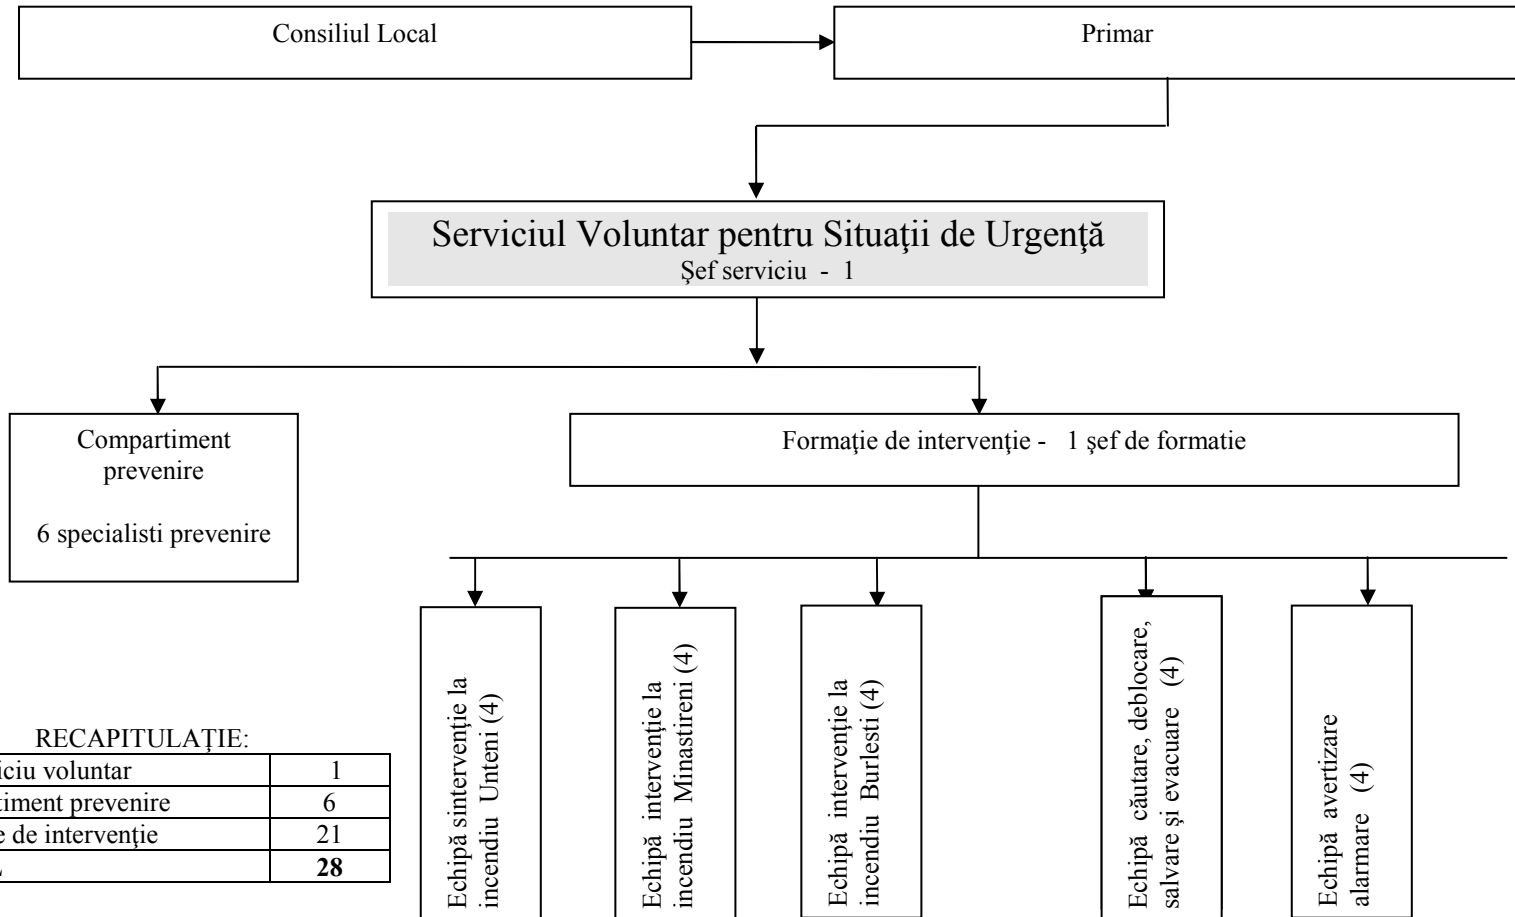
Consiliul Local

Primar

Serviciul Voluntar pentru Situaţii de Urgenţă
Şef serviciu - 1

Compartiment prevenire

6 specialisti prevenire

Formaţie de intervenţie - 1 şef de formatie

Echipă sintervenţie la incendiu Unteni (4)

Echipă intervenţie la incendiu Minastireni (4)

Echipă intervenţie la incendiu Burlesti (4)

Echipă căutare, deblocare, salvare şi evacuare (4)

Echipă avertizare alarmare (4)

RECAPITULAŢIE:

| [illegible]iciu voluntar | 1 |
|---|---|
| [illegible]timent prevenire | 6 |
| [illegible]e de intervenţie | 21 |
| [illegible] | **28** |